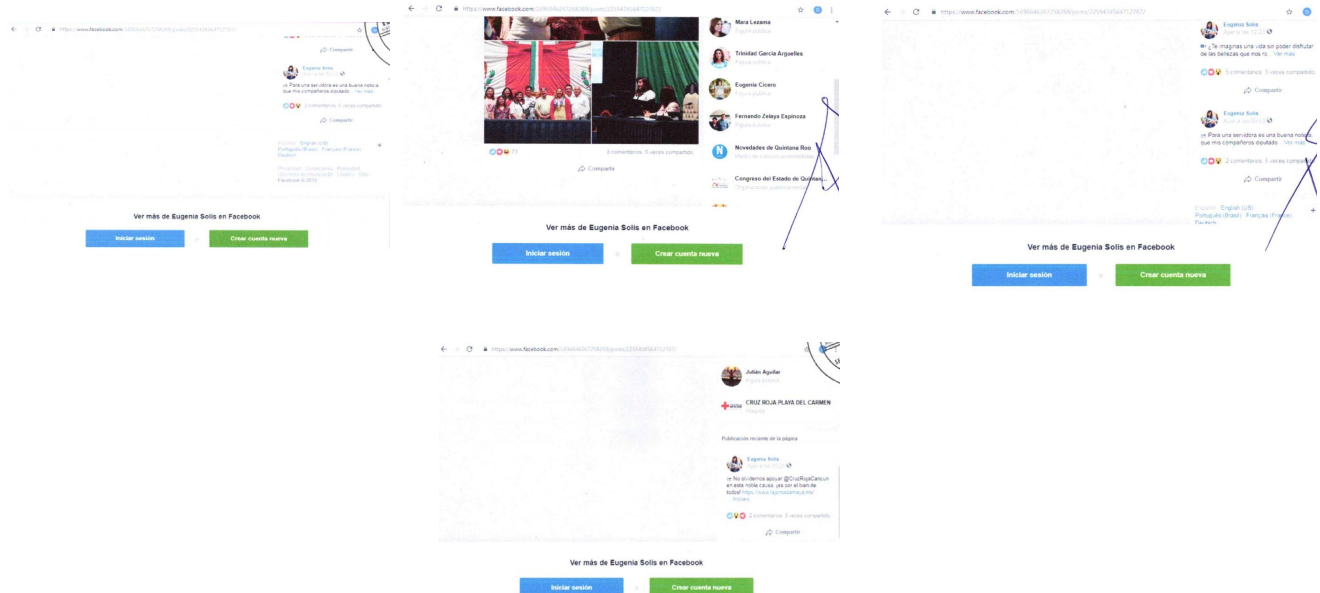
https://www.facebook.com/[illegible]

Compartir

Eugenia Solis
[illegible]

Para una servidora es una buena noticia que mis compañeros diputado... Ver más

2 comentarios 5 veces compartido

Compartir

Español · English (US) · Português (Brasil) · Français (France) · Deutsch

Privacidad · Condiciones · Publicidad · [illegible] · Facebook © 2019

Ver más de Eugenia Solis en Facebook

Iniciar sesión

o

Crear cuenta nueva

https://www.facebook.com/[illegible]

Mara Lezama
Figura pública

Trinidad García Arguelles
Figura pública

Eugenia Cicero
Figura pública

Fernando Zelaya Espinoza
Figura pública

Novedades de Quintana Roo
Medio de comunicación/noticias

Congreso del Estado de Quintana...
Organización gubernamental

73

3 comentarios 6 veces compartido

Compartir

Ver más de Eugenia Solis en Facebook

Iniciar sesión

o

Crear cuenta nueva

https://www.facebook.com/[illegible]

Eugenia Solis
Ayer a las 12:27

¿Te imaginas una vida sin poder disfrutar de las bellezas que nos ro... Ver más

5 comentarios 5 veces compartido

Compartir

Eugenia Solis
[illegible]

Para una servidora es una buena noticia que mis compañeros diputado... Ver más

2 comentarios 5 veces compartido

Compartir

Español · English (US) · Português (Brasil) · Français (France) · Deutsch

Ver más de Eugenia Solis en Facebook

Iniciar sesión

o

Crear cuenta nueva

https://www.facebook.com/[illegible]

Julián Aguilar
Figura pública

CRUZ ROJA PLAYA DEL CARMEN
Hospital

Publicación reciente de la página

Eugenia Solis
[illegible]

No olvidemos apoyar @CruzRojaCancun en esta noble causa ¡es por el bien de todos! https://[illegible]

2 comentarios 3 veces compartido

Compartir

Ver más de Eugenia Solis en Facebook

Iniciar sesión

o

Crear cuenta nueva